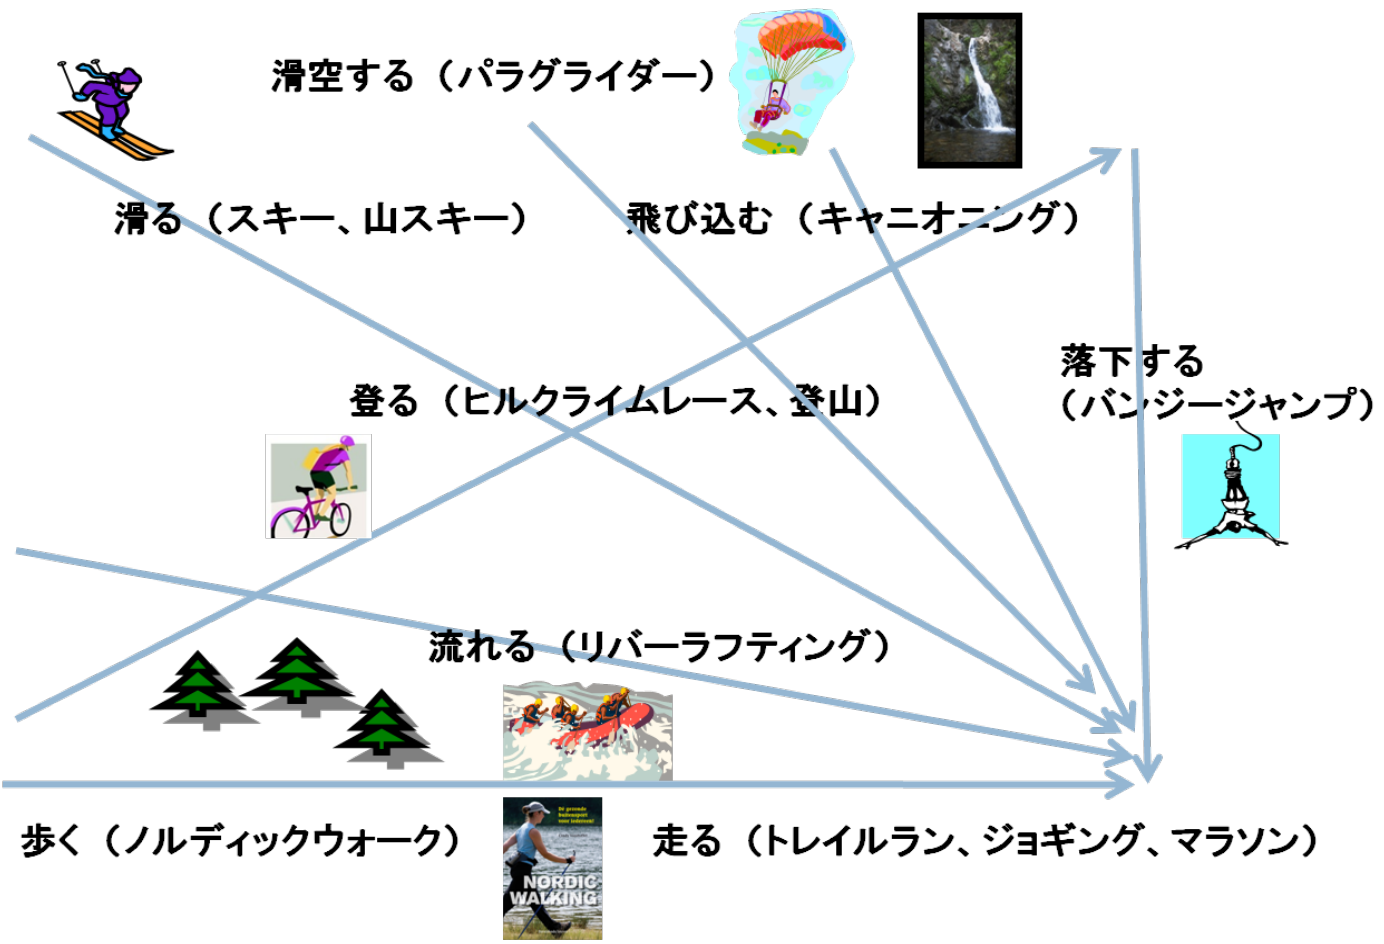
滑空する（パラグライダー）

滑る（スキー、山スキー）

飛び込む（キャニオニング）

落下する（バンジージャンプ）

登る（ヒルクライムレース、登山）

流れる（リバーラフティング）

歩く（ノルディックウォーク）

NORDIC WALKING

走る（トレイルラン、ジョギング、マラソン）